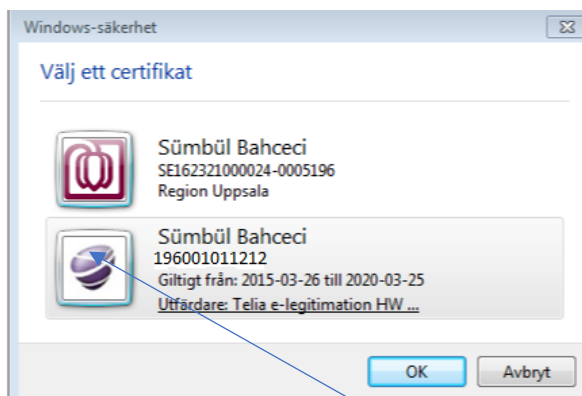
Windows-säkerhet

Välj ett certifikat

Sümbül Bahceci
SE162321000024-0005196
Region Uppsala

Sümbül Bahceci
196001011212
Giltigt från: 2015-03-26 till 2020-03-25
Utfärdare: Telia e-legitimation HW ...

OK
Avbryt